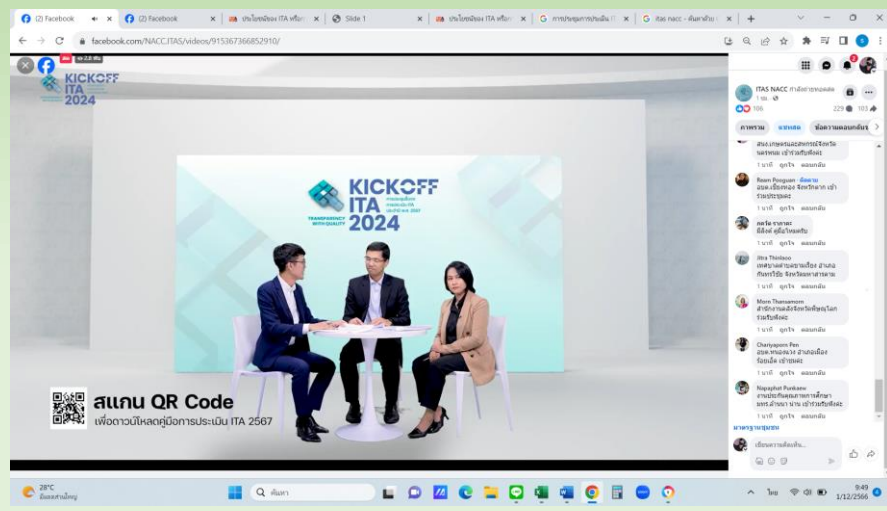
(2) Facebook
(2) Facebook
ประโยชน์ของ ITA หรือ
Slide 1
ประโยชน์ของ ITA หรือ
การประชุมการประเมิน IT
itas nacc - ค้นหาด้วย
facebook.com/NACC.ITAS/videos/915367366852910/

KICKOFF ITA 2024

KICKOFF ITA 2024
TRANSPARENCY WITH QUALITY

สแกน QR Code
เพื่อดาวน์โหลดคู่มือการประเมิน ITA 2567

ITAS NACC
106
229 103
ภาพรวม
แชทสด
ข้อความตอบกลับ

Roon Pooguan
1 นาที ถูกใจ ตอบกลับ
1 นาที ถูกใจ ตอบกลับ
1 นาที ถูกใจ ตอบกลับ
Jitra Thinlaoo
1 นาที ถูกใจ ตอบกลับ
Morn Thanamorn
1 นาที ถูกใจ ตอบกลับ
Chariyaporn Pen
1 นาที ถูกใจ ตอบกลับ
Napaphat Punkaew
เขียนความคิดเห็น...

28°C
ค้นหา
9:49
1/12/2566